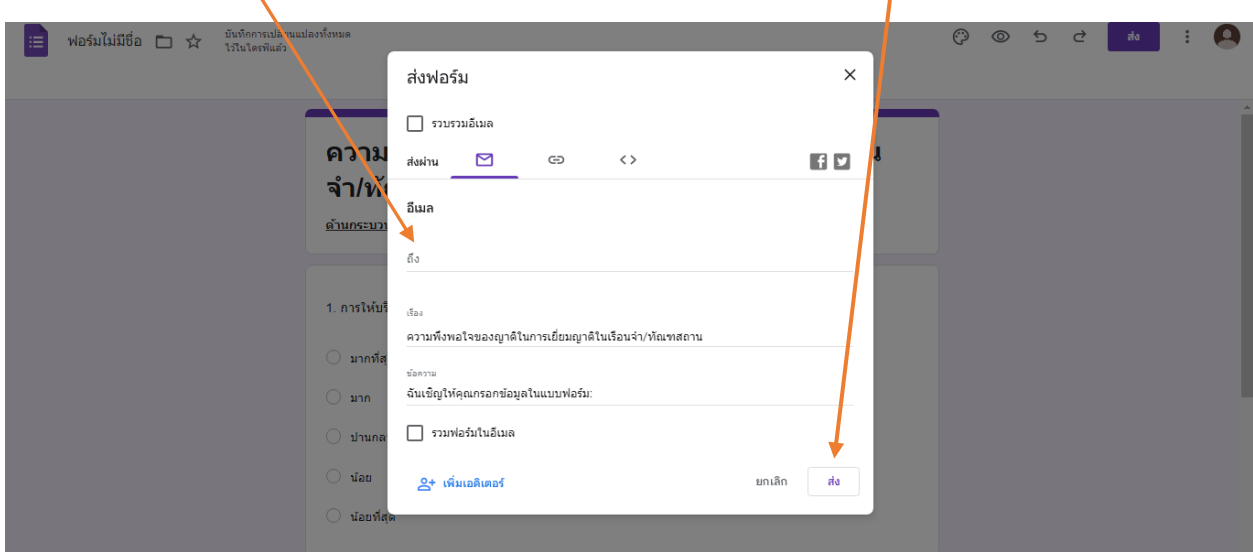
ฟอร์มไม่มีชื่อ

บันทึกการเปลี่ยนแปลงทั้งหมดไว้ในไดรฟ์แล้ว

ส่ง

ความ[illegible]
จำ/ทัณ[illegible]

ด้านกระบวน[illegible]

1. การให้บริ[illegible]

มากที่สุ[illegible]
มาก
ปานกล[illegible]
น้อย
น้อยที่สุด

ส่งฟอร์ม

รวบรวมอีเมล

ส่งผ่าน

อีเมล

ถึง

เรื่อง
ความพึงพอใจของญาติในการเยี่ยมญาติในเรือนจำ/ทัณฑสถาน

ข้อความ
ฉันเชิญให้คุณกรอกข้อมูลในแบบฟอร์ม:

รวมฟอร์มในอีเมล

เพิ่มเอดิเตอร์

ยกเลิก

ส่ง